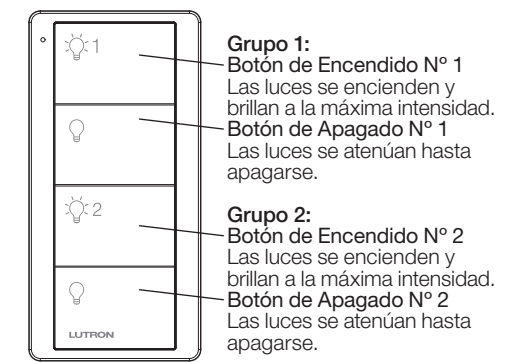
1

2

LUTRON

Grupo 1:
Botón de Encendido Nº 1
Las luces se encienden y brillan a la máxima intensidad.
Botón de Apagado Nº 1
Las luces se atenúan hasta apagarse.

Grupo 2:
Botón de Encendido Nº 2
Las luces se encienden y brillan a la máxima intensidad.
Botón de Apagado Nº 2
Las luces se atenúan hasta apagarse.